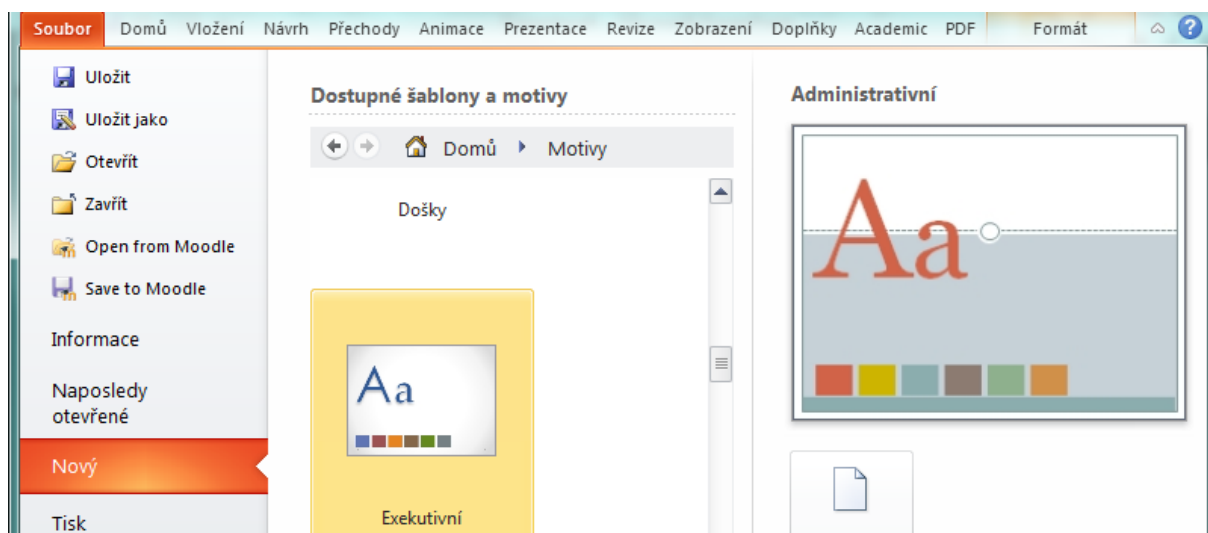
Soubor Domů Vložení Návrh Přechody Animace Prezentace Revize Zobrazení Doplňky Academic PDF Formát

Uložit
Uložit jako
Otevřít
Zavřít
Open from Moodle
Save to Moodle
Informace
Naposledy otevřené
Nový
Tisk

Dostupné šablony a motivy

Domů ▸ Motivy

Došky

Aa

Exekutivní

Administrativní

Aa